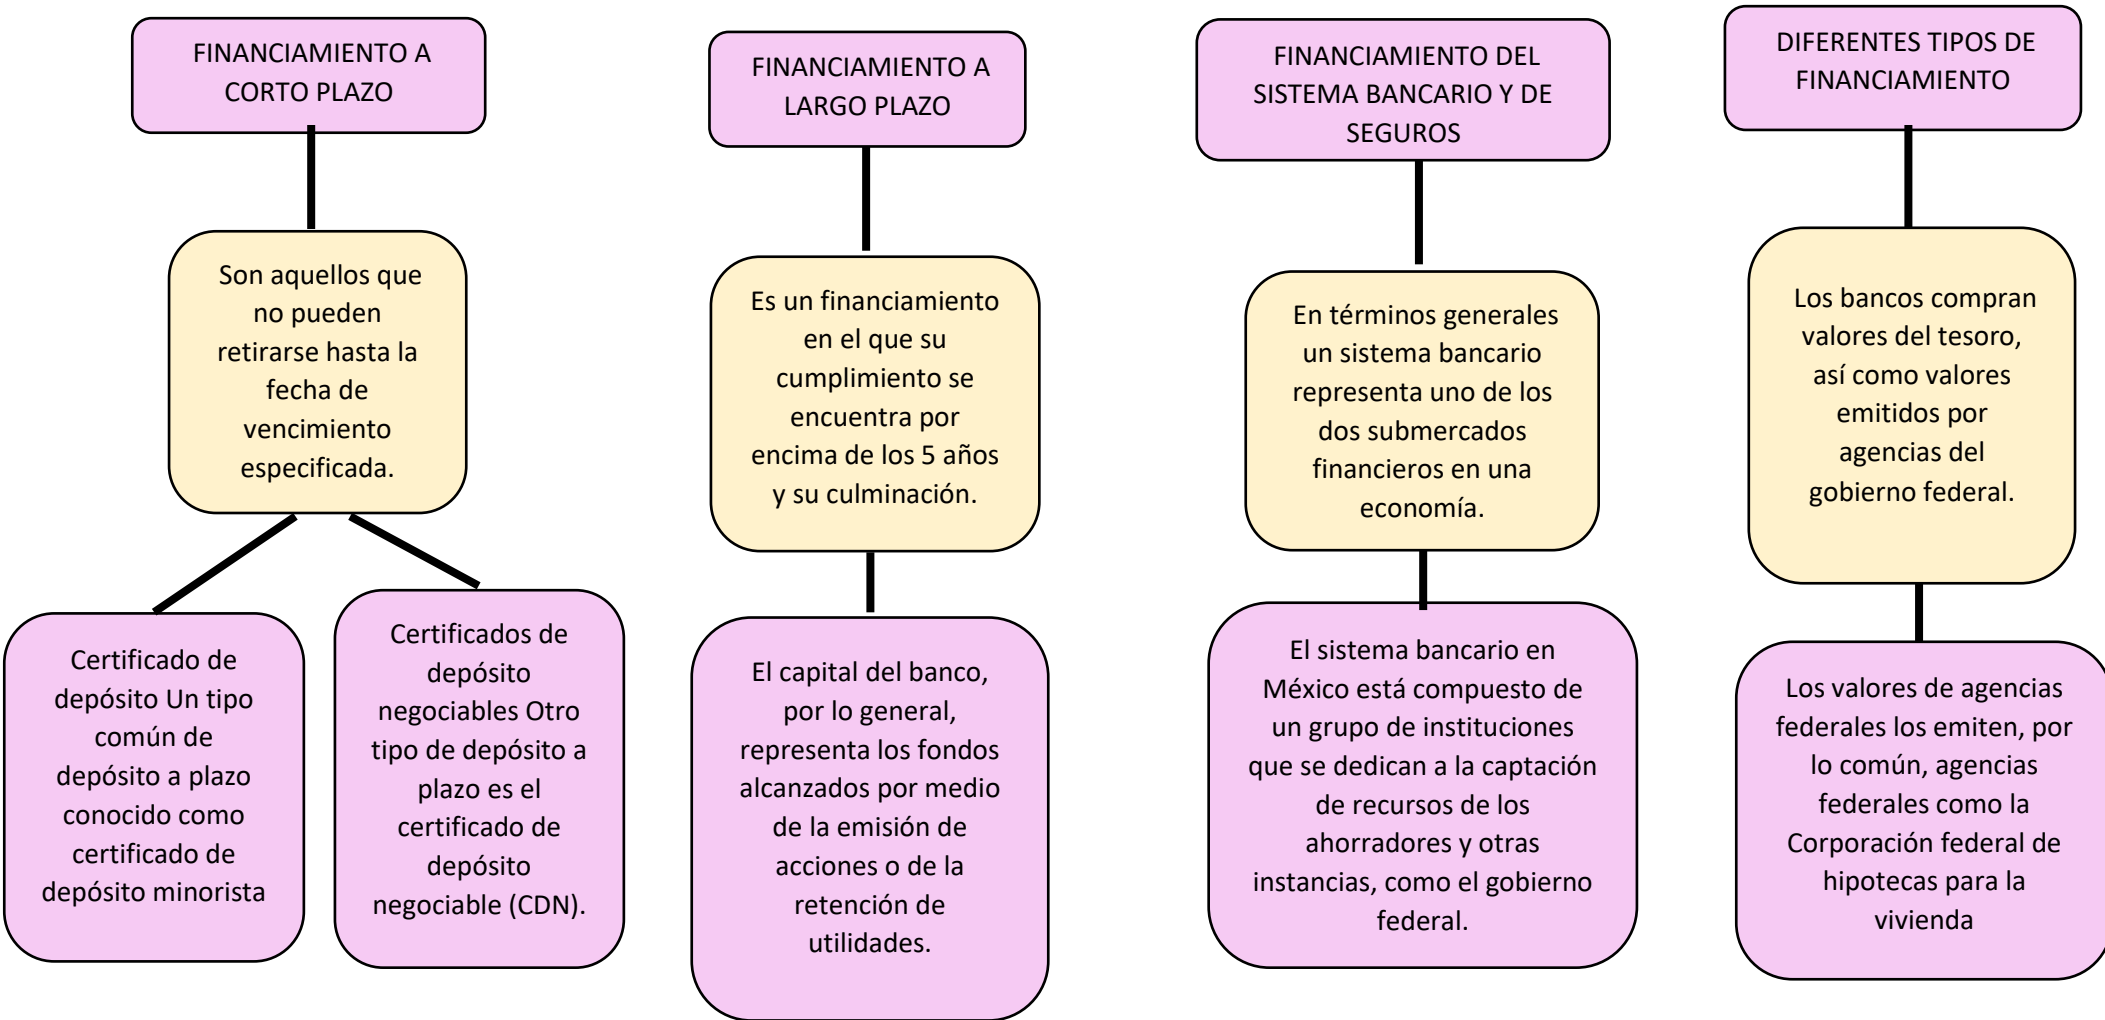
FINANCIAMIENTO A CORTO PLAZO

Son aquellos que no pueden retirarse hasta la fecha de vencimiento especificada.

Certificado de depósito Un tipo común de depósito a plazo conocido como certificado de depósito minorista

Certificados de depósito negociables Otro tipo de depósito a plazo es el certificado de depósito negociable (CDN).

FINANCIAMIENTO A LARGO PLAZO

Es un financiamiento en el que su cumplimiento se encuentra por encima de los 5 años y su culminación.

El capital del banco, por lo general, representa los fondos alcanzados por medio de la emisión de acciones o de la retención de utilidades.

FINANCIAMIENTO DEL SISTEMA BANCARIO Y DE SEGUROS

En términos generales un sistema bancario representa uno de los dos submercados financieros en una economía.

El sistema bancario en México está compuesto de un grupo de instituciones que se dedican a la captación de recursos de los ahorradores y otras instancias, como el gobierno federal.

DIFERENTES TIPOS DE FINANCIAMIENTO

Los bancos compran valores del tesoro, así como valores emitidos por agencias del gobierno federal.

Los valores de agencias federales los emiten, por lo común, agencias federales como la Corporación federal de hipotecas para la vivienda